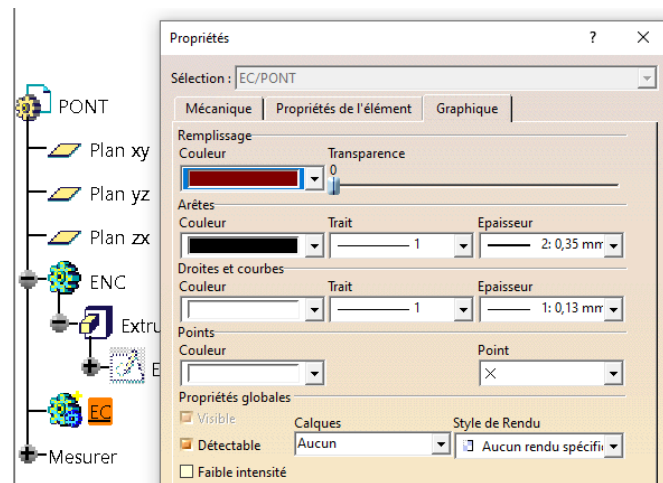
PONT
Plan xy
Plan yz
Plan zx
ENC
Extru
E
EC
Mesurer

Propriétés ? ✕
Sélection : EC/PONT
Mécanique | Propriétés de l'élément | Graphique
Remplissage
Couleur
Transparence
0
Arêtes
Couleur
Trait
1
Epaisseur
2: 0,35 mm
Droites et courbes
Couleur
Trait
1
Epaisseur
1: 0,13 mm
Points
Couleur
Point
×
Propriétés globales
Visible
Calques
Aucun
Style de Rendu
Aucun rendu spécifi
Détectable
Faible intensité